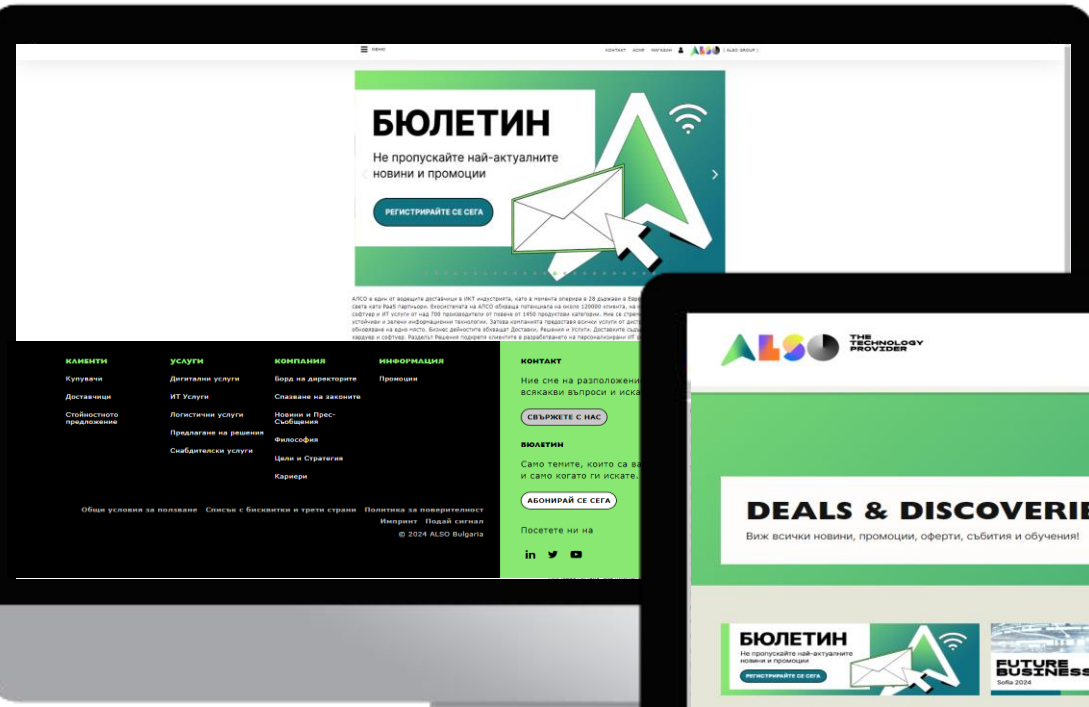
МЕНЮ

КОНТАКТ АСНЕ МАГАЗИН ALSO [ ALSO GROUP ]

БЮЛЕТИН

Не пропускайте най-актуалните новини и промоции

РЕГИСТРИРАЙТЕ СЕ СЕГА

АЛСО е един от водещите доставчици в ИКТ индустрията, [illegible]

КЛИЕНТИ

Купувачи

Доставчици

Стойностно предложение

УСЛУГИ

Дигитални услуги

ИТ Услуги

Логистични услуги

Предлагане на решения

Снабдителски услуги

КОМПАНИЯ

Борд на директорите

Спазване на законите

Новини и Прес-Съобщения

Философия

Цели и Стратегия

Кариери

ИНФОРМАЦИЯ

Промоции

Общи условия за ползване Списък с бисквитки и трети страни Политика за поверителност Импринт Подай сигнал

© 2024 ALSO Bulgaria

КОНТАКТ

Ние сме на разположени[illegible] всякакви въпроси и иска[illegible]

СВЪРЖЕТЕ СЕ НАС

БЮЛЕТИН

Само темите, които са ва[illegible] и само когато ги искате.

АБОНИРАЙ СЕ СЕГА

Посетете ни на

ALSO THE TECHNOLOGY PROVIDER

DEALS & DISCOVERIE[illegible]

Виж всички новини, промоции, оферти, събития и обучения!

БЮЛЕТИН

Не пропускайте най-актуалните новини и промоции

РЕГИСТРИРАЙТЕ СЕ СЕГА

FUTURE BUSINESS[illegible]

Sofia 2024